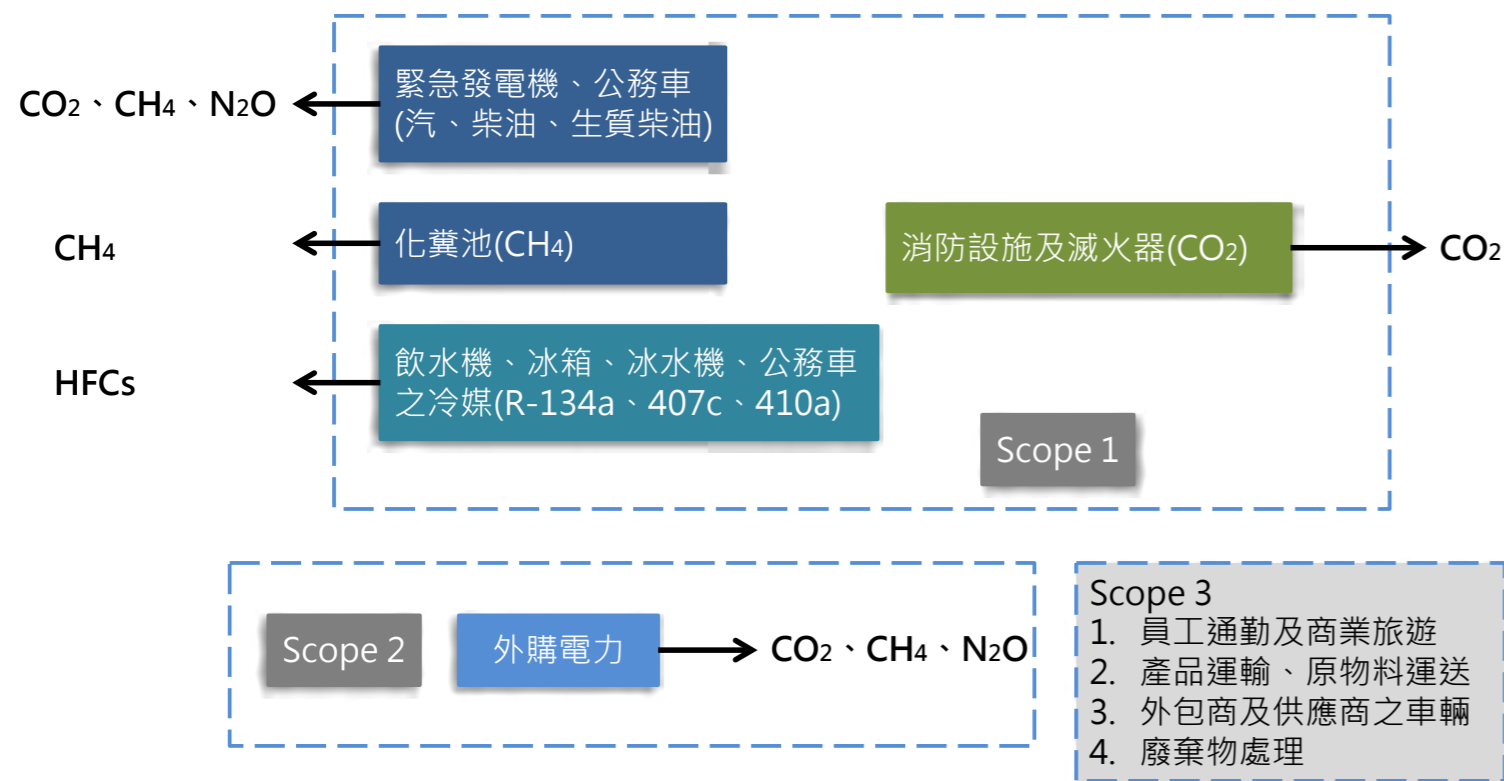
緊急發電機、公務車 (汽、柴油、生質柴油)

$CO_2$、$CH_4$、$N_2O$

化糞池($CH_4$)

$CH_4$

消防設施及滅火器($CO_2$)

$CO_2$

飲水機、冰箱、冰水機、公務車之冷媒(R-134a、407c、410a)

HFCs

Scope 1

Scope 2

外購電力

$CO_2$、$CH_4$、$N_2O$

Scope 3
1. 員工通勤及商業旅遊
2. 產品運輸、原物料運送
3. 外包商及供應商之車輛
4. 廢棄物處理